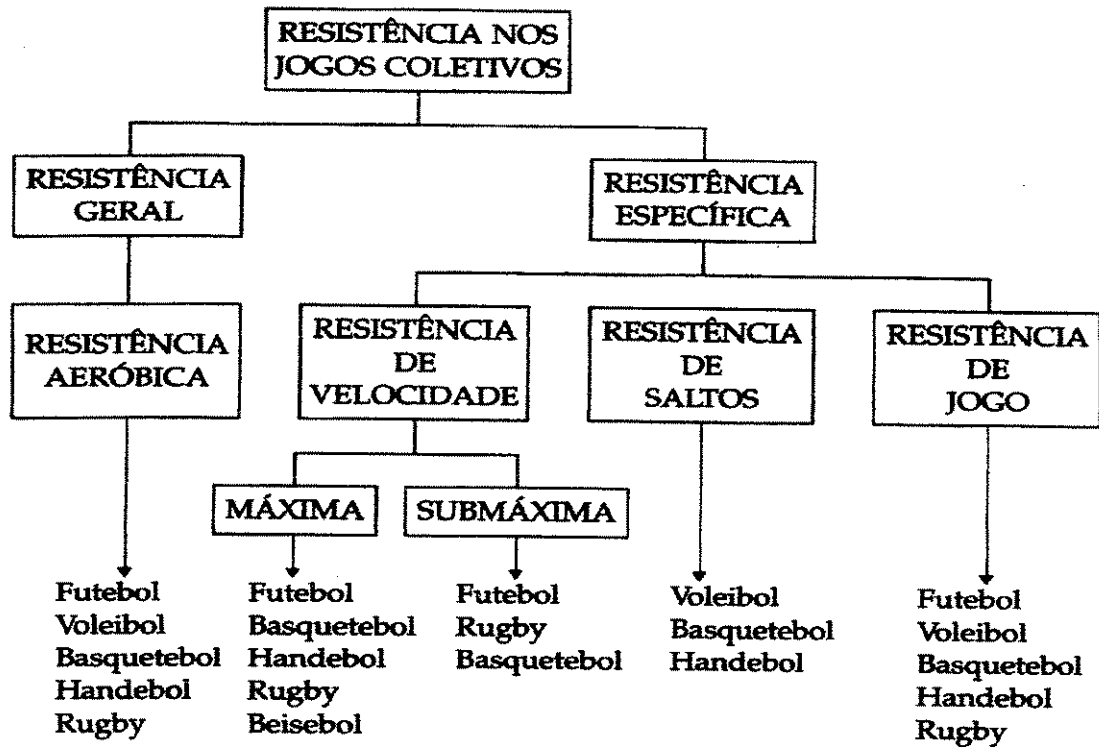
RESISTÊNCIA NOS JOGOS COLETIVOS

RESISTÊNCIA GERAL

RESISTÊNCIA ESPECÍFICA

RESISTÊNCIA AERÓBICA

RESISTÊNCIA DE VELOCIDADE

RESISTÊNCIA DE SALTOS

RESISTÊNCIA DE JOGO

MÁXIMA

SUBMÁXIMA

Futebol
Voleibol
Basquetebol
Handebol
Rugby

Futebol
Basquetebol
Handebol
Rugby
Beisebol

Futebol
Rugby
Basquetebol

Voleibol
Basquetebol
Handebol

Futebol
Voleibol
Basquetebol
Handebol
Rugby